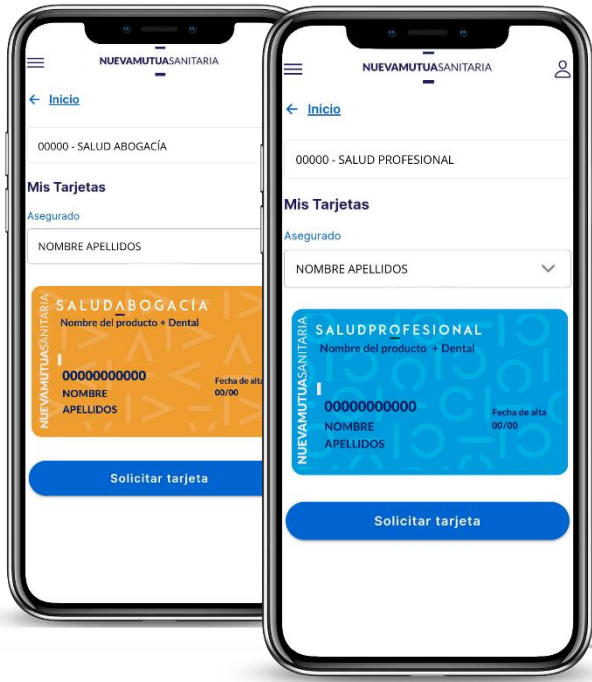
NUEVAMUTUASANITARIA

← Inicio

00000 - SALUD ABOGACÍA

Mis Tarjetas

Asegurado

NOMBRE APELLIDOS

SALUDABOGACÍA
Nombre del producto + Dental

NUEVAMUTUASANITARIA

00000000000
NOMBRE
APELLIDOS

Fecha de alta
00/00

Solicitar tarjeta

NUEVAMUTUASANITARIA

← Inicio

00000 - SALUD PROFESIONAL

Mis Tarjetas

Asegurado

NOMBRE APELLIDOS

SALUDPROFESIONAL
Nombre del producto + Dental

NUEVAMUTUASANITARIA

00000000000
NOMBRE
APELLIDOS

Fecha de alta
00/00

Solicitar tarjeta